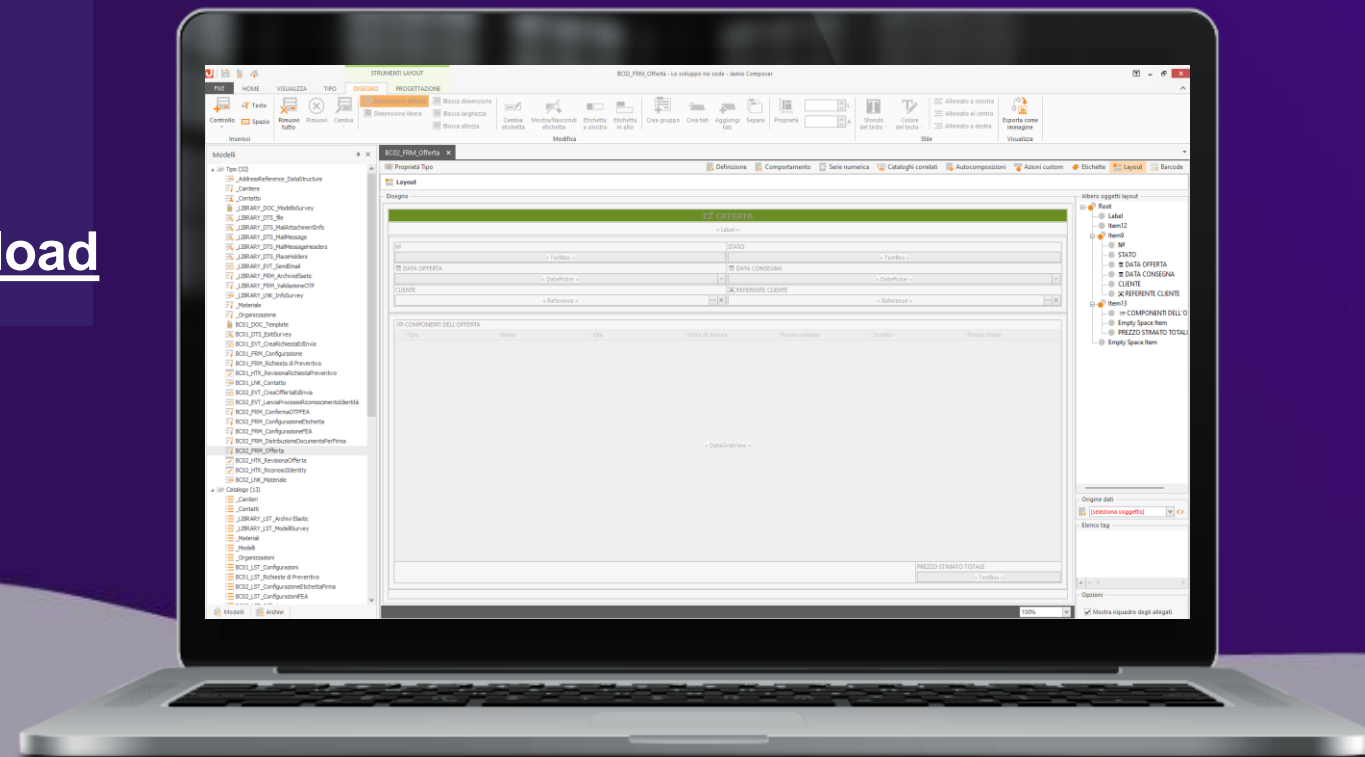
load

STRUMENTI LAYOUT
BC02_FRM_Offerta - Lo sviluppo no code - Jamio Composer
FILE HOME VISUALIZZA TIPO DISEGNO PROGETTAZIONE
Controllo Testo Spazio Rimuovi tutto Rimuovi Cambia Inserisci
Dimensione default Dimensione libera Blocca dimensione Blocca larghezza Blocca altezza
Cambia etichetta Mostra/Nascondi etichetta Etichetta a sinistra Etichetta in alto Crea gruppo Crea tab Aggiungi tab Separa Proprietà Modifica
Sfondo del testo Colore del testo Allineato a sinistra Allineato al centro Allineato a destra Stile
Esporta come immagine Visualizza

Modelli
Tipo (32)
_AddressReference_DataStructure
_Cantiere
_Contatto
_LIBRARY_DOC_ModelloSurvey
_LIBRARY_DTS_file
_LIBRARY_DTS_MailAttachmentInfo
_LIBRARY_DTS_MailMessage
_LIBRARY_DTS_MailMessageHeaders
_LIBRARY_DTS_PlaceHolders
_LIBRARY_EVT_SendEmail
_LIBRARY_FRM_ArchiviElastic
_LIBRARY_FRM_ValidazioneOTP
_LIBRARY_LNK_InfoSurvey
_Materiale
_Organizzazione
BC01_DOC_Template
BC01_DTS_EsitiSurvey
BC01_EVT_CreaRichiestaEdInvia
BC01_FRM_Configurazione
BC01_FRM_Richiesta di Preventivo
BC01_HTK_RevisionaRichiestaPreventivo
BC01_LNK_Contatto
BC02_EVT_CreaOffertaEdInvia
BC02_EVT_LanciaProcessoRiconoscimentoIdentità
BC02_FRM_ConfermaOTPFEA
BC02_FRM_ConfigurazioneEtichetta
BC02_FRM_ConfigurazioneFEA
BC02_FRM_DistribuzioneDocumentiPerFirma
BC02_FRM_Offerta
BC02_HTK_RevisionaOfferta
BC02_HTK_RiconoscIdentity
BC02_LNK_Materiale
Catalogo (13)
_Cantieri
_Contatti
_LIBRARY_LST_ArchiviElastic
_LIBRARY_LST_ModelliSurvey
_Materiali
_Modelli
_Organizzazioni
BC01_LST_Configurazioni
BC01_LST_Richieste di Preventivo
BC02_LST_ConfigurazioniEtichettaFirma
BC02_LST_ConfigurazioniFEA
Modelli Archivi

BC02_FRM_Offerta
Proprietà Tipo
Definizione Comportamento Serie numerica Cataloghi correlati Autocomposizioni Azioni custom Etichette Layout Barcode
Layout
Disegno
OFFERTA
« Label »
Nº
STATO
« TextBox »
« TextBox »
DATA OFFERTA
DATA CONSEGNA
« DatePicker »
« DatePicker »
CLIENTE
REFERENTE CLIENTE
« Reference »
« Reference »
COMPONENTI DELL'OFFERTA
Tipo Nome Q.tà Unità di misura Prezzo unitario Sconto Prezzo totale
« DataGridView »
PREZZO STIMATO TOTALE
« TextBox »
100%

Albero oggetti layout
Root
Label
Item12
Item9
Nº
STATO
DATA OFFERTA
DATA CONSEGNA
CLIENTE
REFERENTE CLIENTE
Item13
COMPONENTI DELL'O
Empty Space Item
PREZZO STIMATO TOTALE
Empty Space Item
Origine dati
[seleziona soggetto]
Elenco tag
Opzioni
Mostra riquadro degli allegati